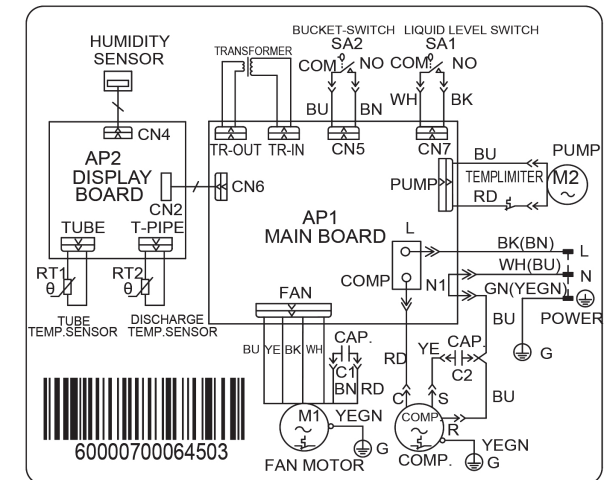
HUMIDITY SENSOR

TRANSFORMER

BUCKET-SWITCH SA2
COM NO

LIQUID LEVEL SWITCH SA1
COM NO

BU BN WH BK

CN4

AP2 DISPLAY BOARD

CN2

CN6

TR-OUT TR-IN CN5 CN7

BU

PUMP

PUMP

TEMPLIMITER

M2

RD

AP1 MAIN BOARD

L

BK(BN) L

WH(BU) N

COMP

N1

GN(YEGN)

POWER

TUBE T-PIPE

RT1 θ

RT2 θ

TUBE TEMP.SENSOR

DISCHARGE TEMP.SENSOR

FAN

BU YE BK WH

CAP. C1

BN RD

RD

YE

CAP. C2

BU

BU

G

C S

M1

YEGN

G

COMP

R

YEGN

G

60000700064503

FAN MOTOR

COMP.